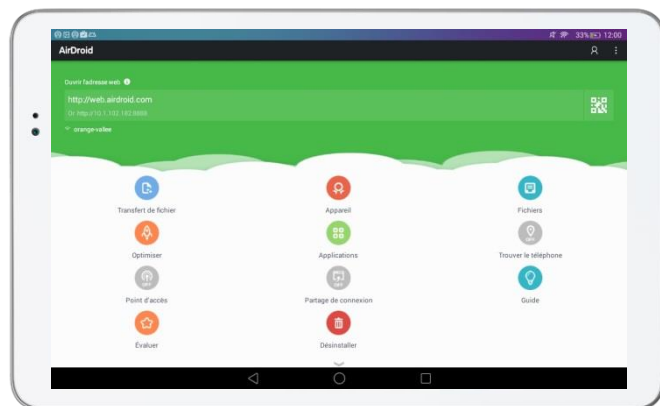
33% 12:00

AirDroid

Ouvrir l'adresse web

http://web.airdroid.com

Or http://10.1.102.182:8888

orange-valee

Transfert de fichier

Appareil

Fichiers

Optimiser

Applications

Trouver le téléphone

Point d'accès

Partage de connexion

Guide

Évaluer

Désinstaller